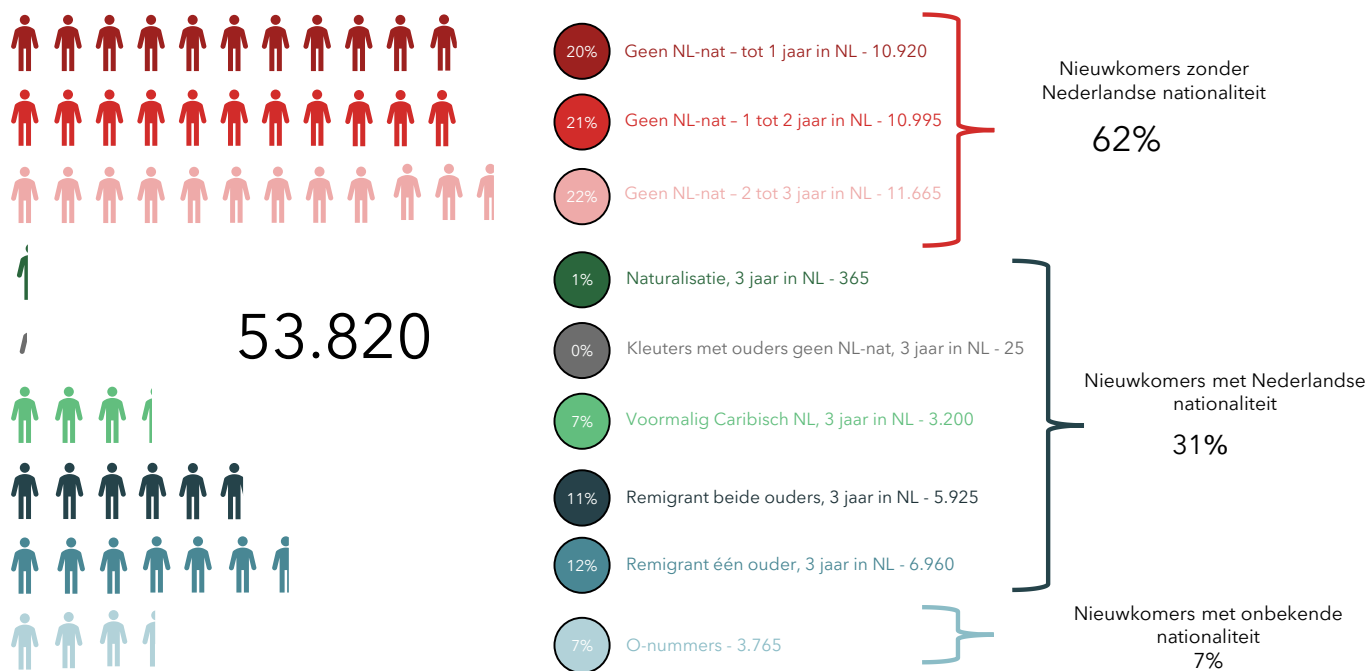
53.820

20% Geen NL-nat – tot 1 jaar in NL - 10.920

21% Geen NL-nat – 1 tot 2 jaar in NL - 10.995

22% Geen NL-nat – 2 tot 3 jaar in NL - 11.665

Nieuwkomers zonder Nederlandse nationaliteit
62%

1% Naturalisatie, 3 jaar in NL - 365

0% Kleuters met ouders geen NL-nat, 3 jaar in NL - 25

7% Voormalig Caribisch NL, 3 jaar in NL - 3.200

11% Remigrant beide ouders, 3 jaar in NL - 5.925

12% Remigrant één ouder, 3 jaar in NL - 6.960

Nieuwkomers met Nederlandse nationaliteit
31%

7% O-nummers - 3.765

Nieuwkomers met onbekende nationaliteit
7%